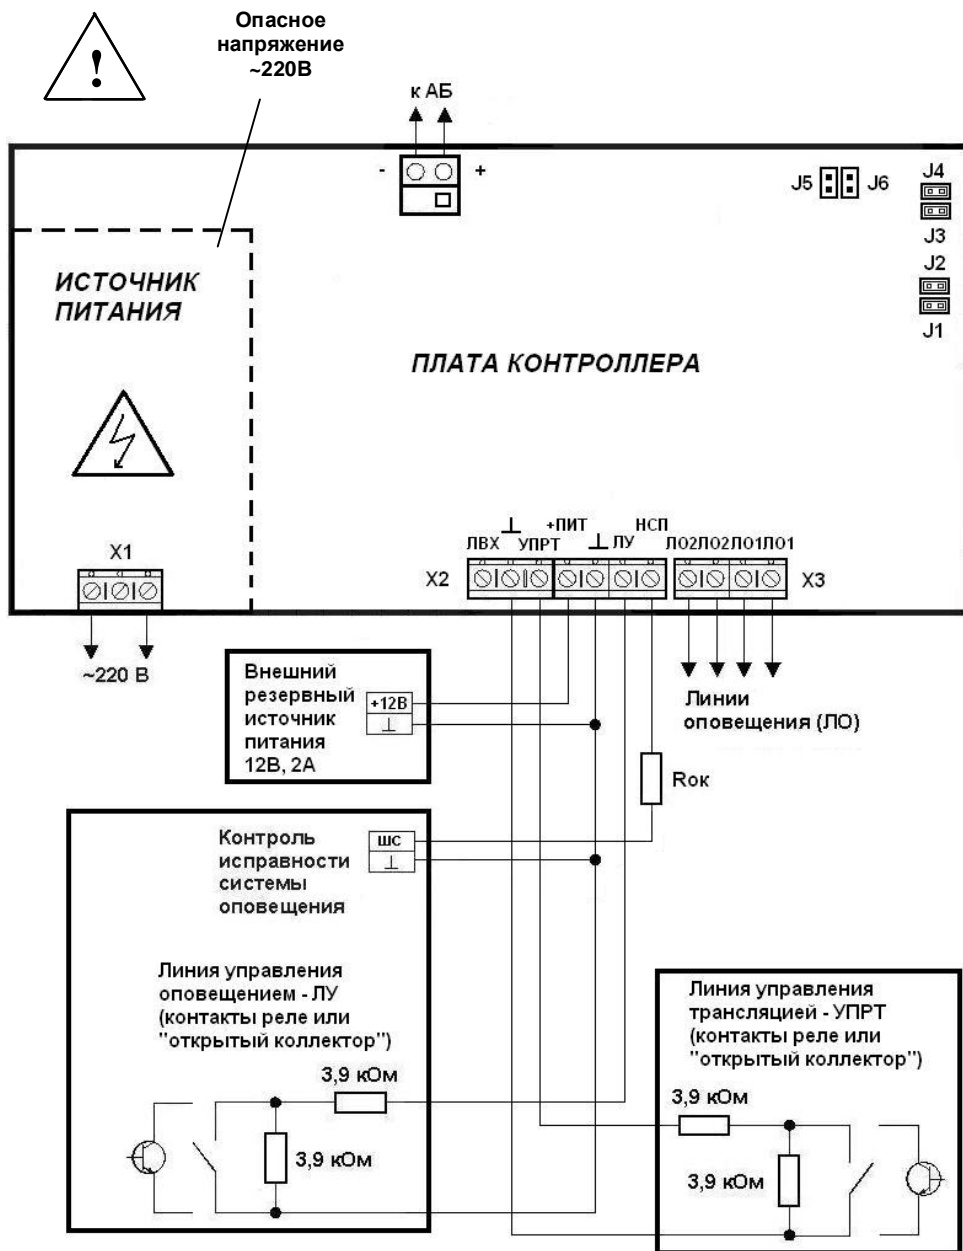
!

Опасное напряжение ~220В

к АБ

- +

J5 J6

J4

J3

J2

J1

ИСТОЧНИК ПИТАНИЯ

ПЛАТА КОНТРОЛЛЕРА

X1

~220 В

ЛВХ ⊥ УПРТ +ПИТ ⊥ ЛУ НСП

X2

ЛО2 ЛО2 ЛО1 ЛО1

X3

Внешний резервный источник питания 12В, 2А

+12В

⊥

Линии оповещения (ЛО)

Rок

Контроль исправности системы оповещения

ШС

⊥

Линия управления оповещением - ЛУ (контакты реле или "открытый коллектор")

3,9 кОм

3,9 кОм

Линия управления трансляцией - УПРТ (контакты реле или "открытый коллектор")

3,9 кОм

3,9 кОм